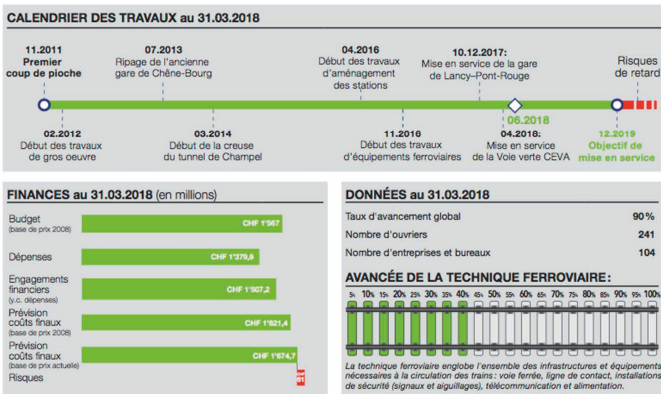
CALENDRIER DES TRAVAUX au 31.03.2018

11.2011
Premier coup de pioche

07.2013
Ripage de l'ancienne gare de Chêne-Bourg

04.2016
Début des travaux d'aménagement des stations

10.12.2017:
Mise en service de la gare de Lancy–Pont-Rouge

Risques de retard

02.2012
Début des travaux de gros oeuvre

03.2014
Début de la creuse du tunnel de Champel

11.2016
Début des travaux d'équipements ferroviaires

06.2018
04.2018:
Mise en service de la Voie verte CEVA

12.2019
Objectif de mise en service

FINANCES au 31.03.2018 (en millions)

Budget (base de prix 2008) CHF 1'567

Dépenses CHF 1'379,9

Engagements financiers (y.c. dépenses) CHF 1'507,2

Prévision coûts finaux (base de prix 2008) CHF 1'621,4

Prévision coûts finaux (base de prix actuelle) CHF 1'674,7

Risques 61

DONNÉES au 31.03.2018

| Taux d'avancement global | 90% |
|---|---|
| Nombre d'ouvriers | 241 |
| Nombre d'entreprises et bureaux | 104 |

AVANCÉE DE LA TECHNIQUE FERROVIAIRE:

5% 10% 15% 20% 25% 30% 35% 40% 45% 50% 55% 60% 65% 70% 75% 80% 85% 90% 95% 100%

La technique ferroviaire englobe l'ensemble des infrastructures et équipements nécessaires à la circulation des trains: voie ferrée, ligne de contact, installations de sécurité (signaux et aiguillages), télécommunication et alimentation.